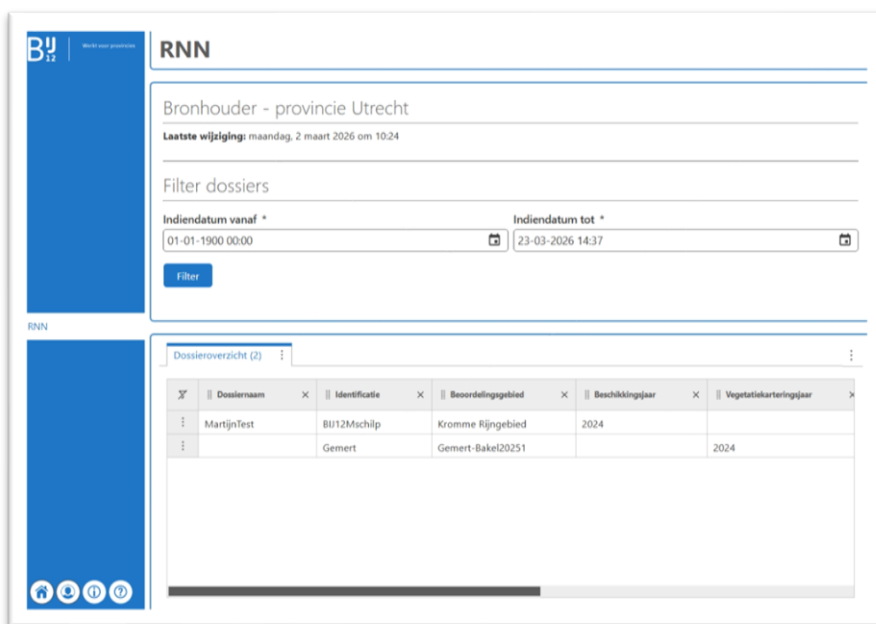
BIJ 12 Werkt voor provincies

RNN

RNN

Bronhouder - provincie Utrecht

**Laatste wijziging:** maandag, 2 maart 2026 om 10:24

Filter dossiers

Indiendatum vanaf *
01-01-1900 00:00

Indiendatum tot *
23-03-2026 14:37

Filter

Dossieroverzicht (2)

| | Dossiernaam | Identificatie | Beoordelingsgebied | Beschikkingsjaar | Vegetatiekarteringsjaar |
|---|---|---|---|---|---|
| ⋮ | MartijnTest | BIJ12Mschilp | Kromme Rijngebied | 2024 | |
| ⋮ | | Gemert | Gemert-Bakel20251 | | 2024 |